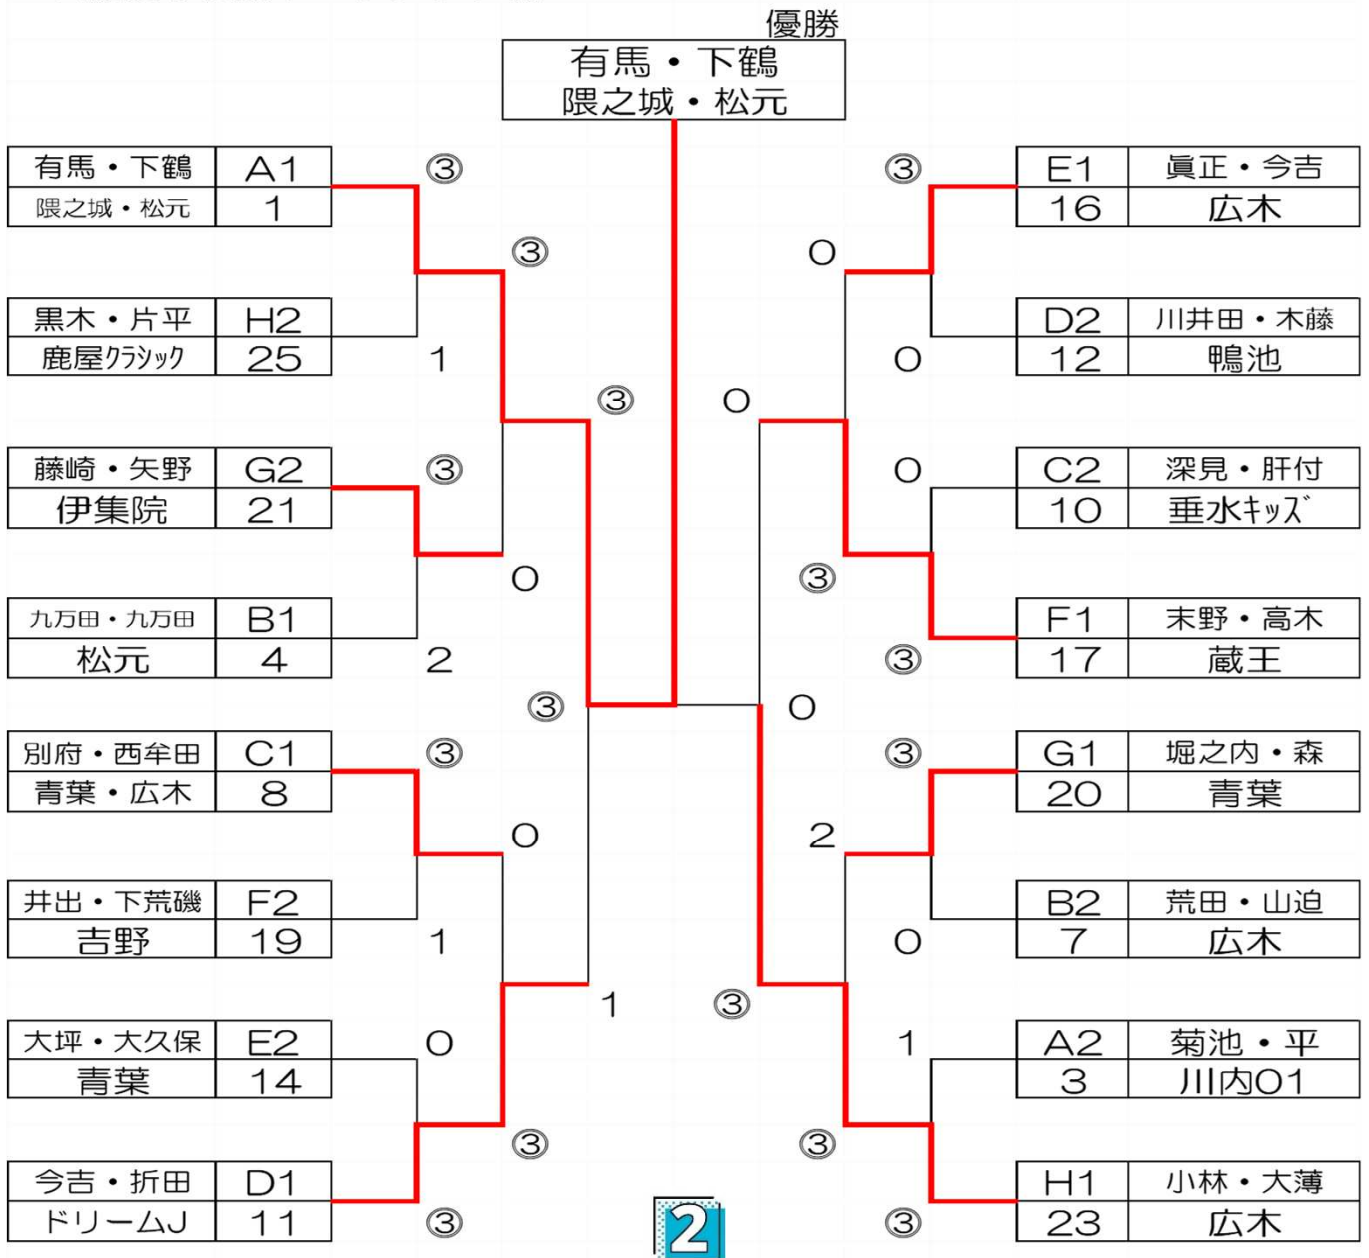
優勝

有馬・下鶴
隈之城・松元

| 有馬・下鶴 | A1 |
|---|---|
| 隈之城・松元 | 1 |

③ ③

| 黒木・片平 | H2 |
|---|---|
| 鹿屋クラシック | 25 |

1 ③

| 藤崎・矢野 | G2 |
|---|---|
| 伊集院 | 21 |

③ 0

| 九万田・九万田 | B1 |
|---|---|
| 松元 | 4 |

2 ③

| 別府・西牟田 | C1 |
|---|---|
| 青葉・広木 | 8 |

③ 0

| 井出・下荒磯 | F2 |
|---|---|
| 吉野 | 19 |

1 1

| 大坪・大久保 | E2 |
|---|---|
| 青葉 | 14 |

0 ③

| 今吉・折田 | D1 |
|---|---|
| ドリームJ | 11 |

③

| E1 | 眞正・今吉 |
|---|---|
| 16 | 広木 |

③ 0

| D2 | 川井田・木藤 |
|---|---|
| 12 | 鴨池 |

0 0

| C2 | 深見・肝付 |
|---|---|
| 10 | 垂水キッズ |

0 ③

| F1 | 末野・高木 |
|---|---|
| 17 | 蔵王 |

③ 0

| G1 | 堀之内・森 |
|---|---|
| 20 | 青葉 |

③ 2

| B2 | 荒田・山迫 |
|---|---|
| 7 | 広木 |

0 ③

| A2 | 菊池・平 |
|---|---|
| 3 | 川内01 |

1 ③

| H1 | 小林・大薄 |
|---|---|
| 23 | 広木 |

③

2